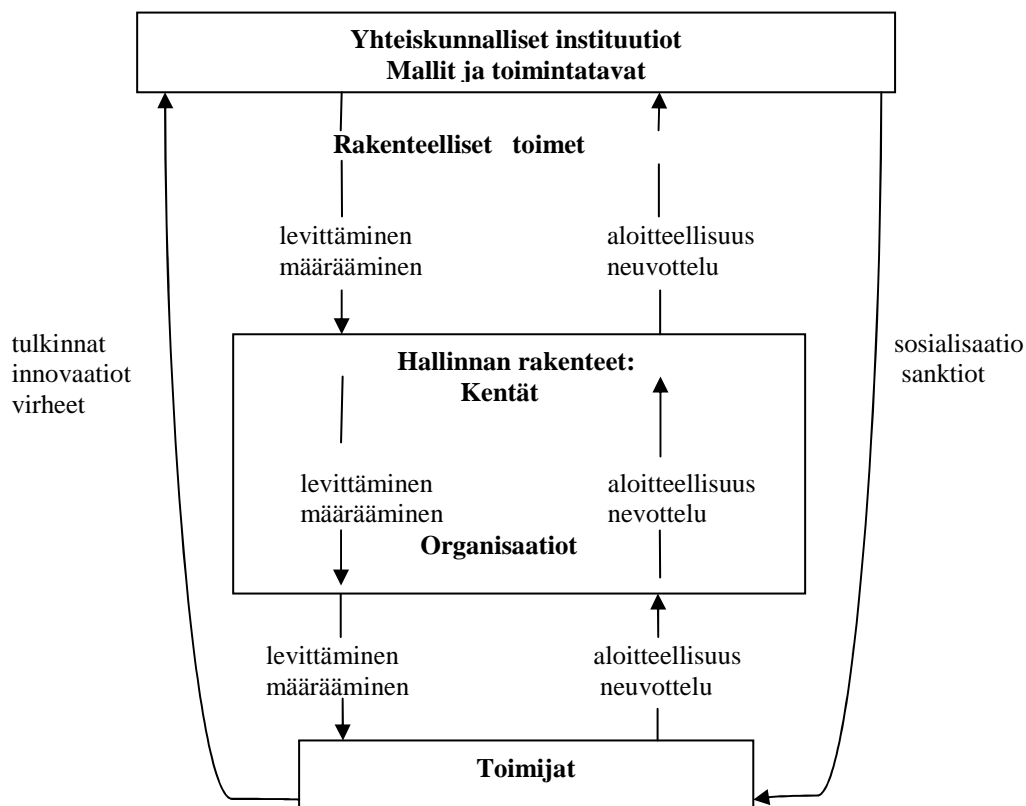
Yhteiskunnalliset instituutiot
Mallit ja toimintatavat

Rakenteelliset toimet

levittäminen
määrääminen

aloitteellisuus
neuvottelu

tulkinnat
innovaatiot
virheet

Hallinnan rakenteet:
Kentät

sosialisaatio
sanktiot

levittäminen
määrääminen

aloitteellisuus
nevottelu

Organisaatiot

levittäminen
määrääminen

aloitteellisuus
neuvottelu

Toimijat